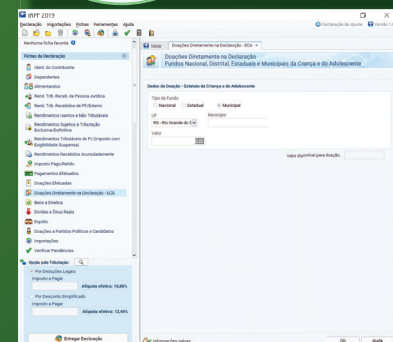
IRPF 2019

Declaração Impostações Fichas Ferramentas Ajuda

Declaração de Ajuste Versão 1.0

Nenhuma ficha favorita

Fichas da Declaração

Identificação do Contribuinte

Dependentes

Alimentandos

Rend. Trib. Receb. de Pessoa Jurídica

Rend. Trib. Recebidos de PF/Exterior

Rendimentos Isentos e Não Tributáveis

Rendimentos Sujeitos à Tributação Exclusiva/Definitiva

Rendimentos Tributáveis de PJ (Imposto com Exigibilidade Suspensa)

Rendimentos Recebidos Acumuladamente

Imposto Pago/Retido

Pagamentos Efetuados

Doações Efetuadas

Doações Diretamente na Declaração - ECA

Bens e Direitos

Dívidas e Ônus Reais

Espólio

Doações a Partidos Políticos e Candidatos

Importações

Verificar Pendências

Opção pela Tributação:

Por Deduções Legais

Imposto a Pagar

Alíquota efetiva: 16,86%

Por Desconto Simplificado

Imposto a Pagar

Alíquota efetiva: 12,45%

Entregar Declaração

Início | Doações Diretamente na Declaração - ECA

Doações Diretamente na Declaração
Fundos Nacional, Distrital, Estaduais e Municipais da Criança e do Adolescente

Dados da Doação - Estatuto da Criança e do Adolescente

Tipo de Fundo

Nacional Estadual Municipal

UF

RS - Rio Grande do Sul

Município

Valor

Valor disponível para doação:

Informações gerais

OK

Ajuda